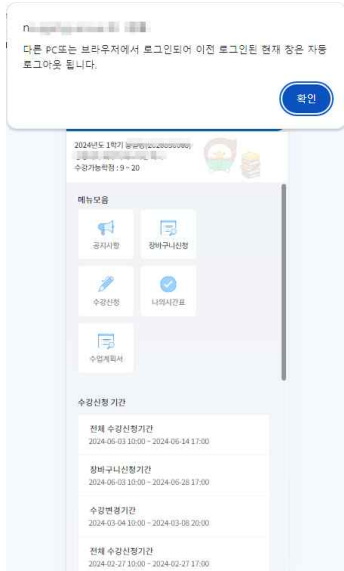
n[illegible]

다른 PC또는 브라우저에서 로그인되어 이전 로그인된 현재 창은 자동 로그아웃 됩니다.

확인

2024년도 1학기 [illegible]
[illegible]
수강가능학점 : 9 ~ 20

메뉴모음

공지사항

장바구니신청

수강신청

나의시간표

수업계획서

수강신청 기간

전체 수강신청기간
2024-06-03 10:00 ~ 2024-06-14 17:00

장바구니신청기간
2024-06-03 10:00 ~ 2024-06-28 17:00

수강변경기간
2024-03-04 10:00 ~ 2024-03-08 20:00

전체 수강신청기간
2024-02-27 10:00 ~ 2024-02-27 17:00